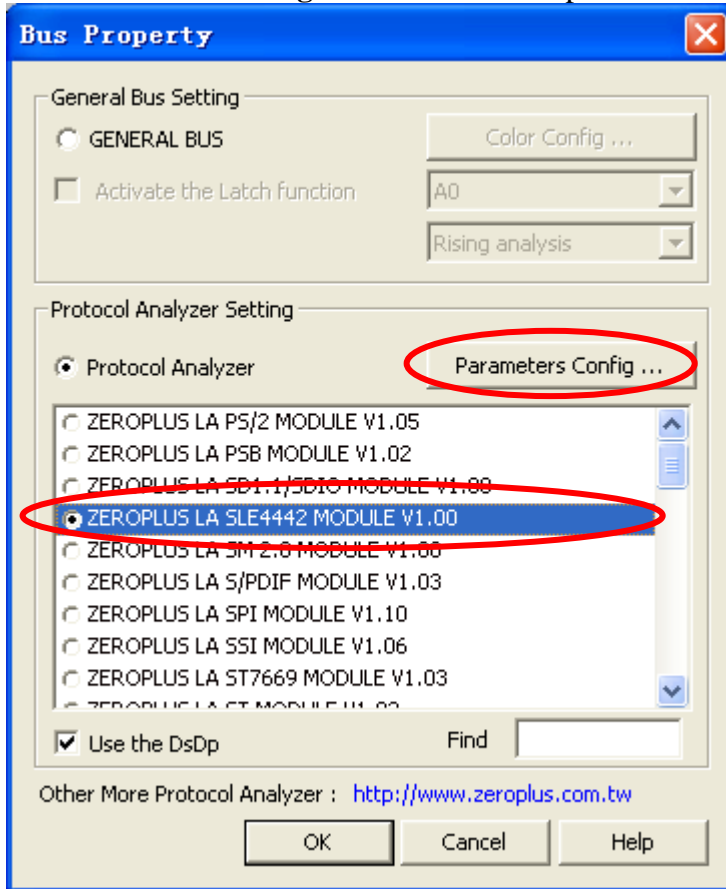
Bus Property

General Bus Setting

GENERAL BUS

Color Config ...

Activate the Latch function

A0

Rising analysis

Protocol Analyzer Setting

Protocol Analyzer

Parameters Config ...

ZEROPLUS LA PS/2 MODULE V1.05
ZEROPLUS LA PSB MODULE V1.02
ZEROPLUS LA SD1.1/SDIO MODULE V1.00
ZEROPLUS LA SLE4442 MODULE V1.00
ZEROPLUS LA SM 2.0 MODULE V1.00
ZEROPLUS LA S/PDIF MODULE V1.03
ZEROPLUS LA SPI MODULE V1.10
ZEROPLUS LA SSI MODULE V1.06
ZEROPLUS LA ST7669 MODULE V1.03
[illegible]

Use the DsDp

Find

Other More Protocol Analyzer : http://www.zeroplus.com.tw

OK

Cancel

Help